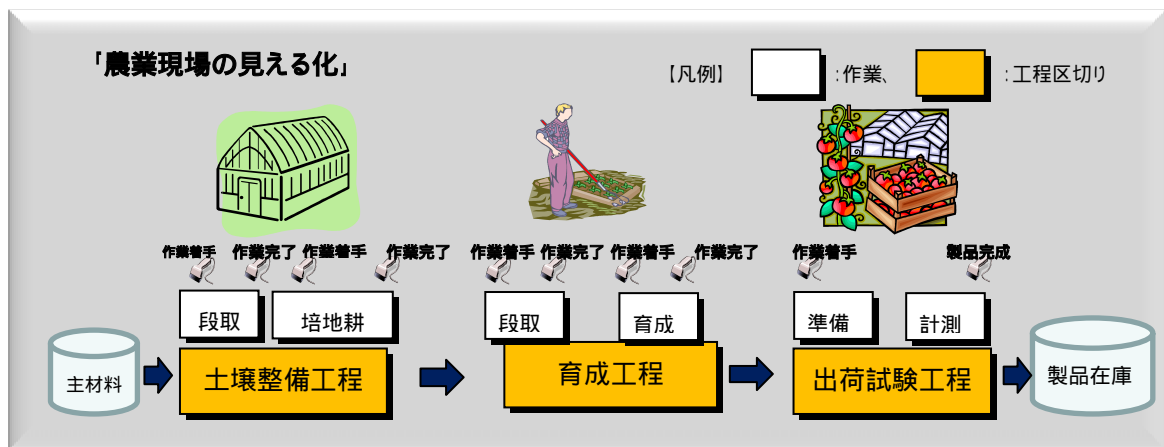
「農業現場の見える化」

【凡例】 :作業、 :工程区切り

作業着手 作業完了 作業着手 作業完了

段取 培地耕

作業着手 作業完了 作業着手 作業完了

段取 育成

作業着手 製品完成

準備 計測

主材料

土壌整備工程

育成工程

出荷試験工程

製品在庫